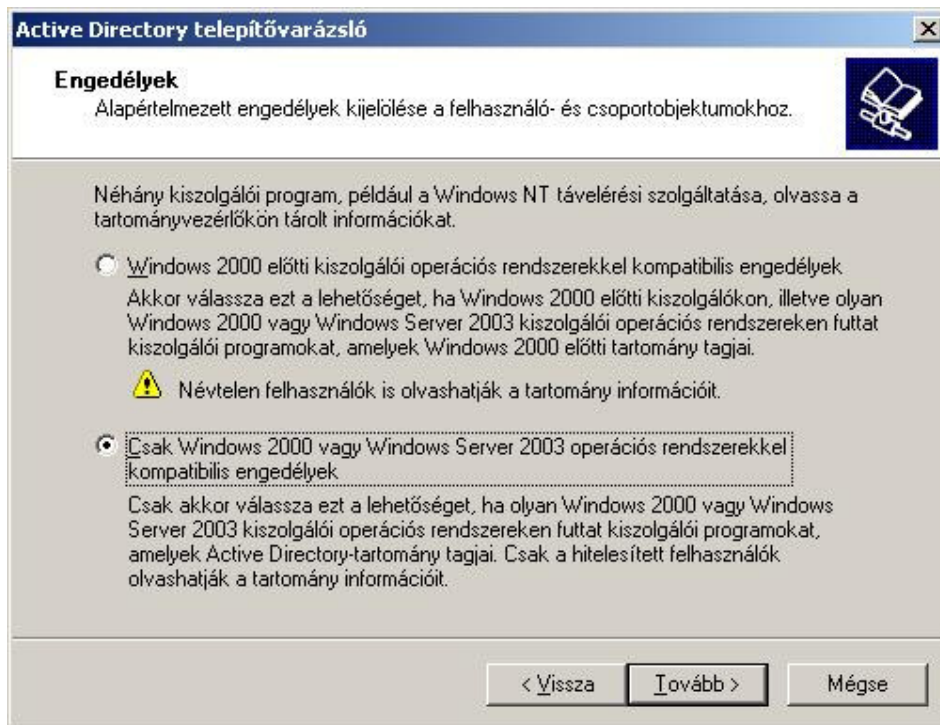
Active Directory telepítővarázsló

×

Engedélyek

Alapértelmezett engedélyek kijelölése a felhasználó- és csoportobjektumokhoz.

Néhány kiszolgálói program, például a Windows NT távelérési szolgáltatása, olvassa a tartományvezérlőkön tárolt információkat.

Windows 2000 előtti kiszolgálói operációs rendszerekkel kompatibilis engedélyek

Akkor válassza ezt a lehetőséget, ha Windows 2000 előtti kiszolgálókon, illetve olyan Windows 2000 vagy Windows Server 2003 kiszolgálói operációs rendszereken futtat kiszolgálói programokat, amelyek Windows 2000 előtti tartomány tagjai.

Névtelen felhasználók is olvashatják a tartomány információit.

Csak Windows 2000 vagy Windows Server 2003 operációs rendszerekkel kompatibilis engedélyek

Csak akkor válassza ezt a lehetőséget, ha olyan Windows 2000 vagy Windows Server 2003 kiszolgálói operációs rendszereken futtat kiszolgálói programokat, amelyek Active Directory-tartomány tagjai. Csak a hitelesített felhasználók olvashatják a tartomány információit.

< Vissza

Tovább >

Mégse